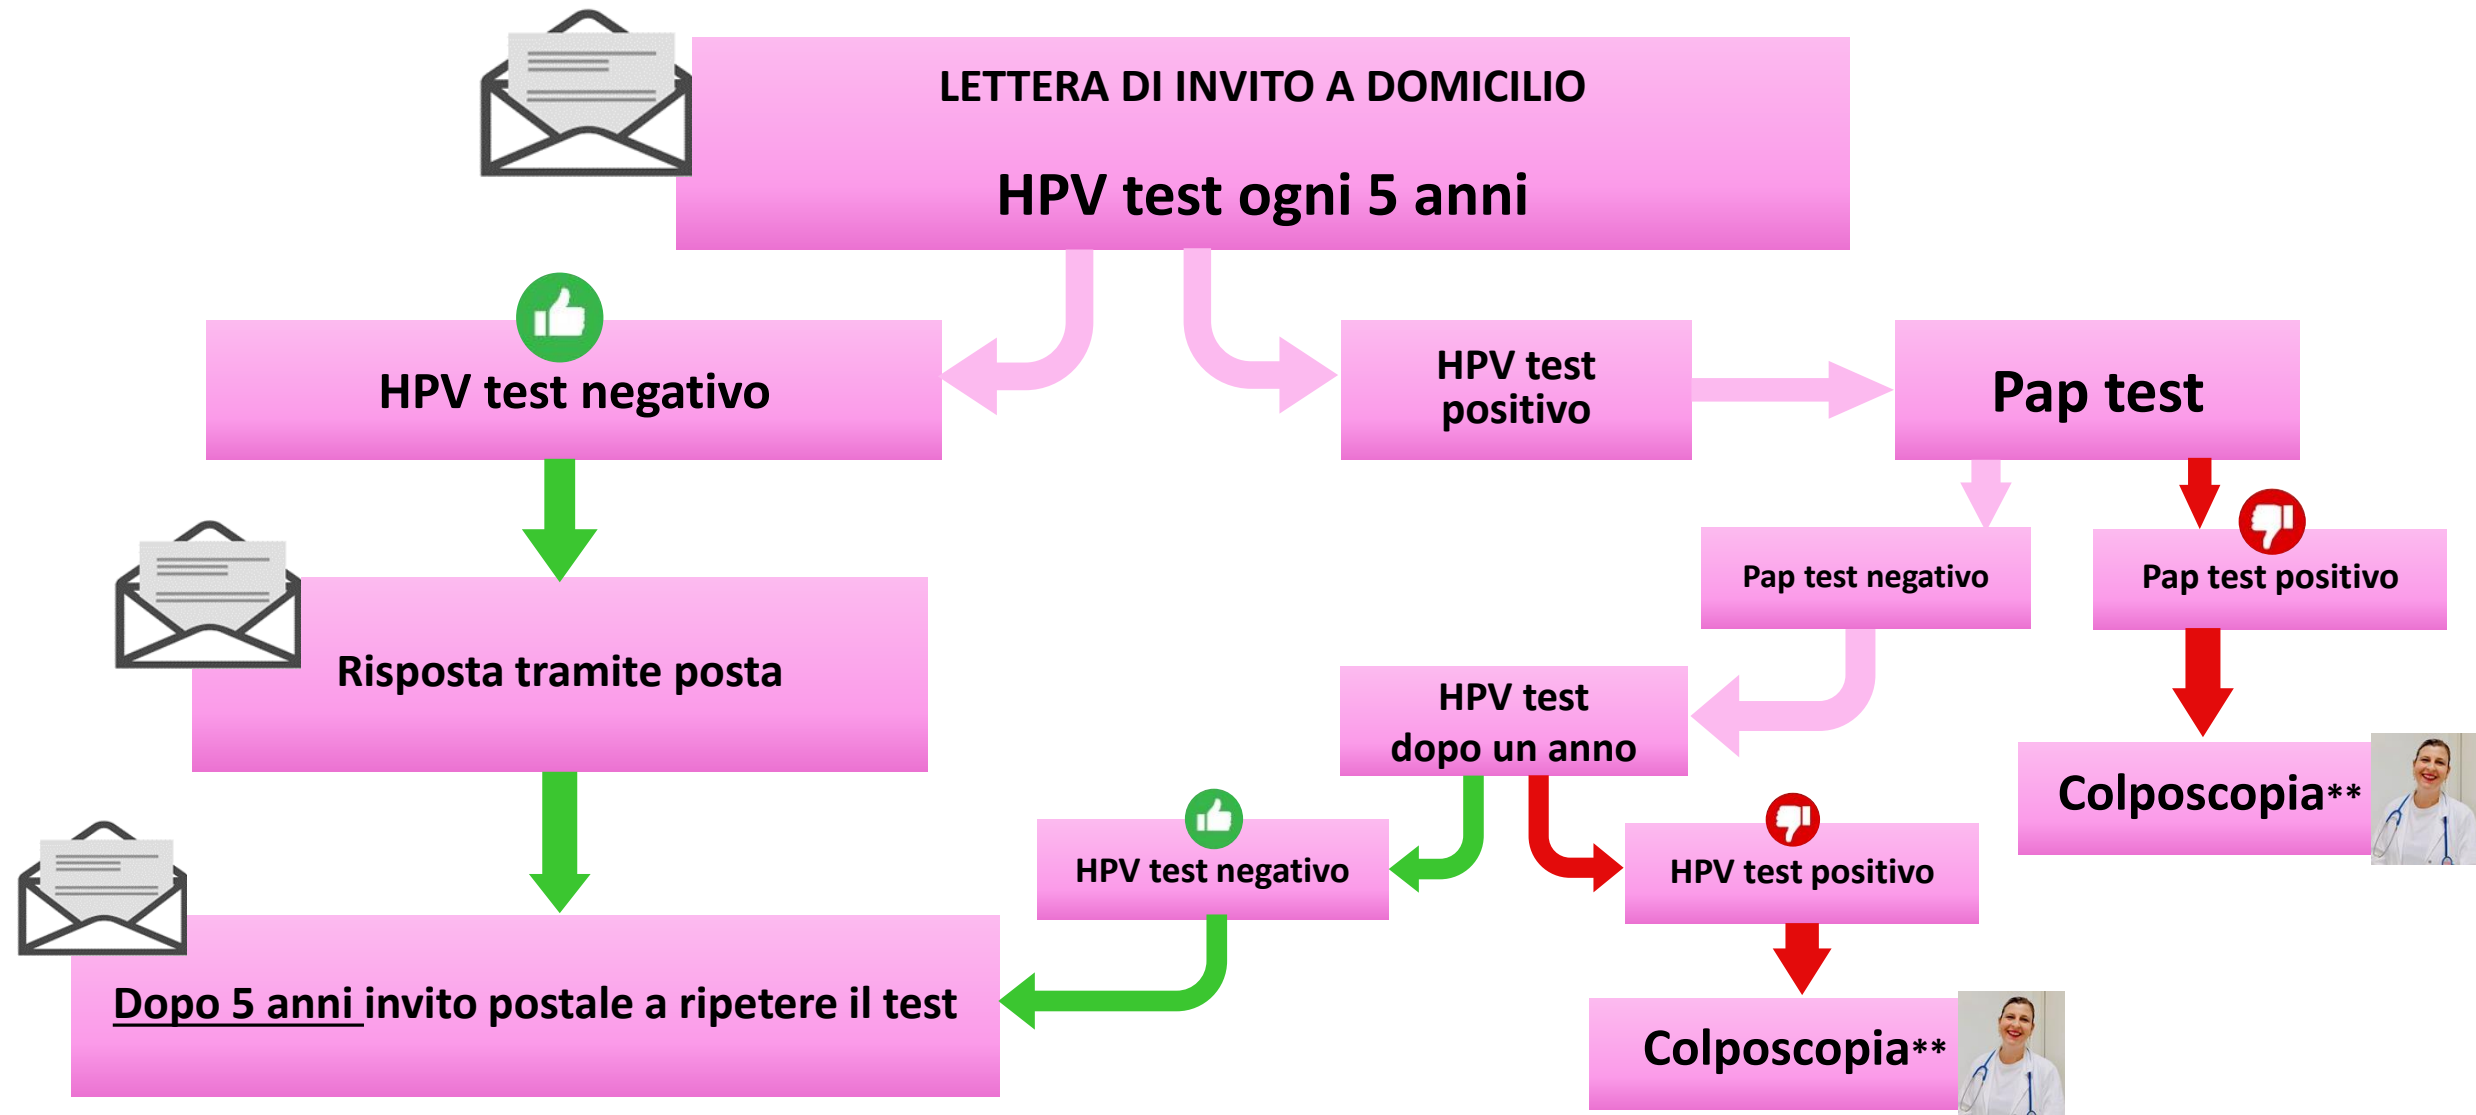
LETTERA DI INVITO A DOMICILIO

HPV test ogni 5 anni

HPV test negativo

HPV test positivo

Pap test

Pap test negativo

Pap test positivo

Risposta tramite posta

HPV test dopo un anno

Colposcopia**

HPV test negativo

HPV test positivo

Dopo 5 anni invito postale a ripetere il test

Colposcopia**